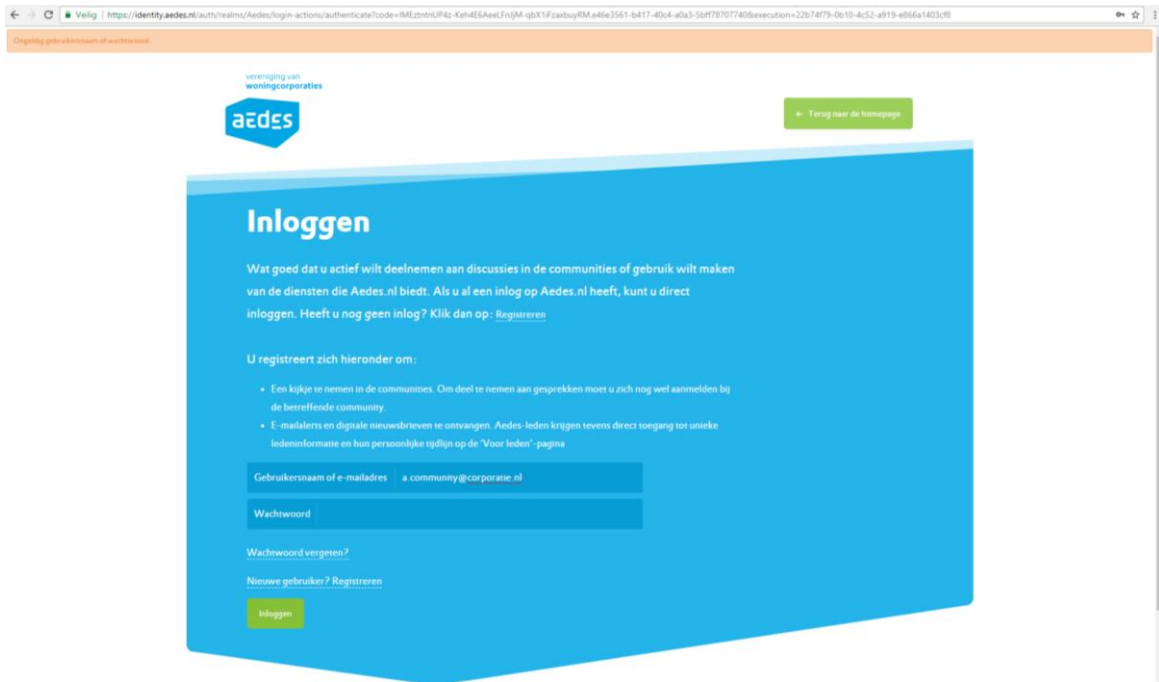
Veilig | https://identity.aedes.nl/auth/realms/Aedes/login-actions/authenticate?code=IMEztntnUP4z-Keh4E6AeeLFnUjM-qbX1FzaxbuyRM.e46e3561-b417-40c4-a0a3-5bff78707740&execution=22b74f79-0b10-4c52-a919-e866a1403cf8

Ongeldig gebruikersnaam of wachtwoord.

vereniging van woningcorporaties

aedes

← Terug naar de homepage

Inloggen

Wat goed dat u actief wilt deelnemen aan discussies in de communities of gebruik wilt maken van de diensten die Aedes.nl biedt. Als u al een inlog op Aedes.nl heeft, kunt u direct inloggen. Heeft u nog geen inlog? Klik dan op: Registreren

U registreert zich hieronder om:

- Een kijkje te nemen in de communities. Om deel te nemen aan gesprekken moet u zich nog wel aanmelden bij de betreffende community.
- E-mailalerts en digitale nieuwsbrieven te ontvangen. Aedes-leden krijgen tevens direct toegang tot unieke ledeninformatie en hun persoonlijke tijdlijn op de 'Voor leden'-pagina

Gebruikersnaam of e-mailadres | a.community@corporatie.nl

Wachtwoord

Wachtwoord vergeten?

Nieuwe gebruiker? Registreren

Inloggen